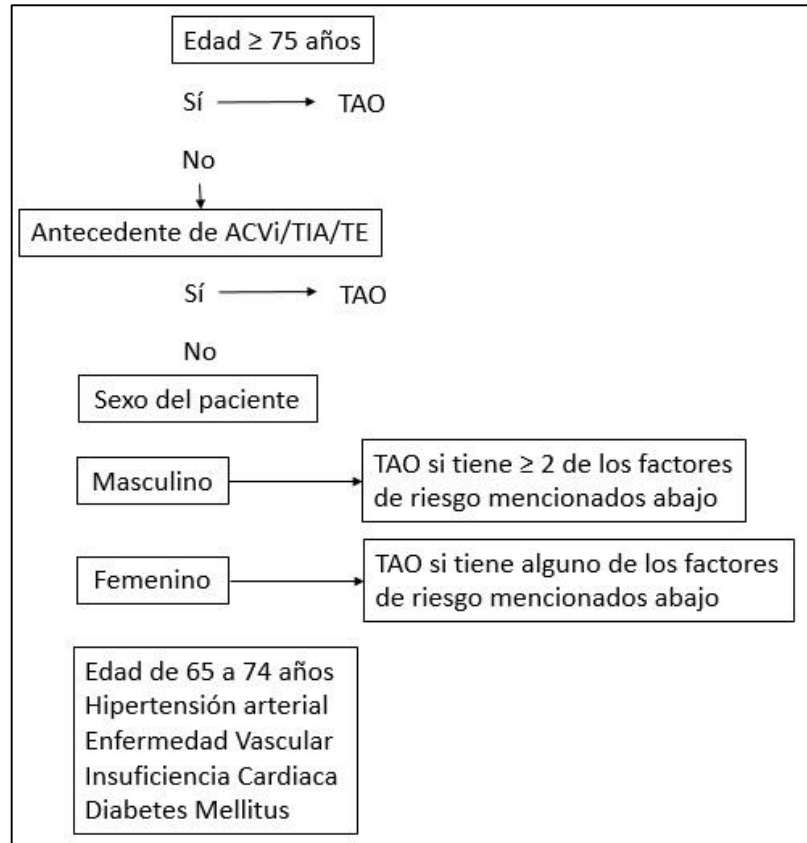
Edad $\geq$ 75 años

Sí → TAO

No

Antecedente de ACVi/TIA/TE

Sí → TAO

No

Sexo del paciente

Masculino

TAO si tiene $\geq$ 2 de los factores de riesgo mencionados abajo

Femenino

TAO si tiene alguno de los factores de riesgo mencionados abajo

Edad de 65 a 74 años
Hipertensión arterial
Enfermedad Vascular
Insuficiencia Cardiaca
Diabetes Mellitus